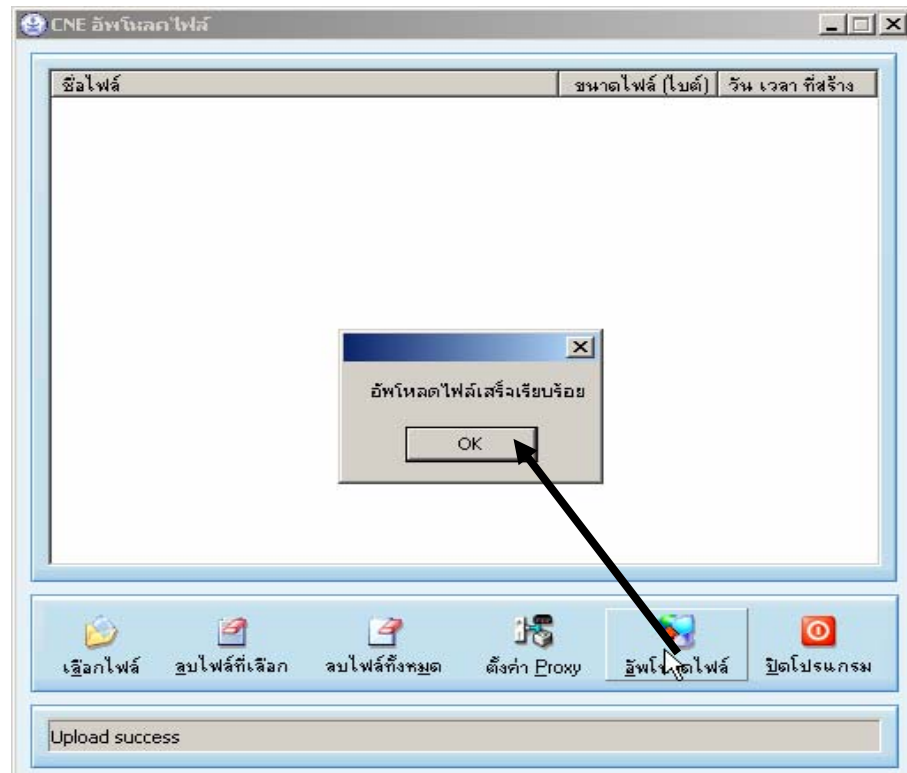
CNE อัพโหลดไฟล์

| ชื่อไฟล์ | ขนาดไฟล์ (ไบต์) | วัน เวลา ที่สร้าง |
|---|---|---|

อัพโหลดไฟล์เสร็จเรียบร้อย

OK

เลือกไฟล์ ลบไฟล์ที่เลือก ลบไฟล์ทั้งหมด ตั้งค่า Proxy อัพโห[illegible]ดไฟล์ ปิดโปรแกรม

Upload success